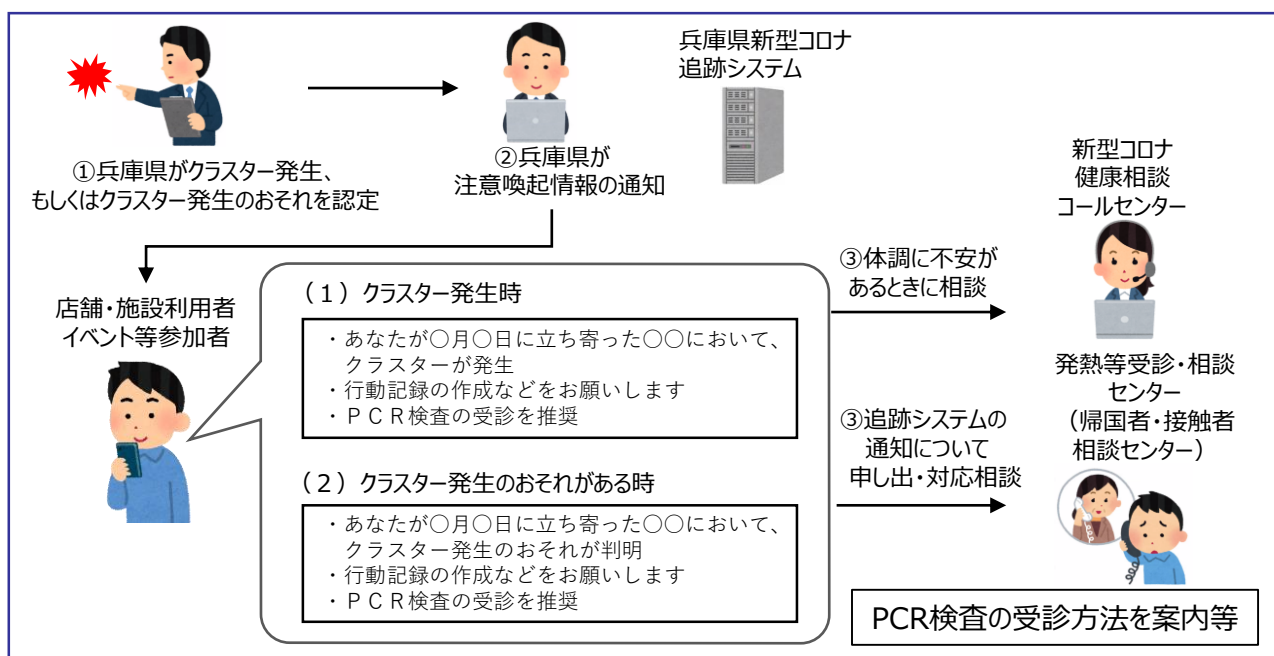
①兵庫県がクラスター発生、もしくはクラスター発生のおそれを認定

②兵庫県が注意喚起情報の通知

兵庫県新型コロナ追跡システム

新型コロナ健康相談コールセンター

店舗・施設利用者イベント等参加者

（１）クラスター発生時

・あなたが○月○日に立ち寄った○○において、クラスターが発生
・行動記録の作成などをお願いします
・ＰＣＲ検査の受診を推奨

（２）クラスター発生のおそれがある時

・あなたが○月○日に立ち寄った○○において、クラスター発生のおそれが判明
・行動記録の作成などをお願いします
・ＰＣＲ検査の受診を推奨

③体調に不安があるときに相談

③追跡システムの通知について申し出・対応相談

発熱等受診・相談センター（帰国者・接触者相談センター）

PCR検査の受診方法を案内等